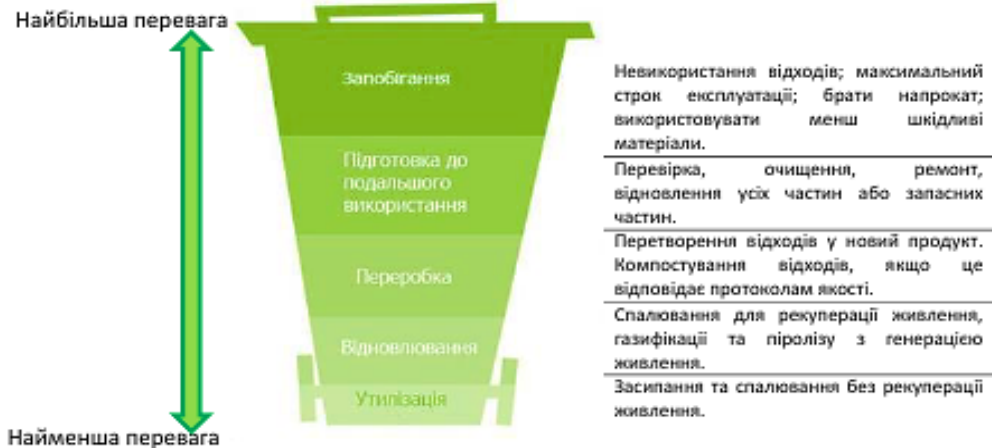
Найбільша перевага

Запобігання

Підготовка до подальшого використання

Переробка

Відновлювання

Утилізація

Найменша перевага

Невикористання відходів; максимальний строк експлуатації; брати напрокат; використовувати менш шкідливі матеріали.

Перевірка, очищення, ремонт, відновлення усіх частин або запасних частин.

Перетворення відходів у новий продукт. Компостування відходів, якщо це відповідає протоколам якості.

Спалювання для рекуперації живлення, газифікації та піролізу з генерацією живлення.

Засипання та спалювання без рекуперації живлення.